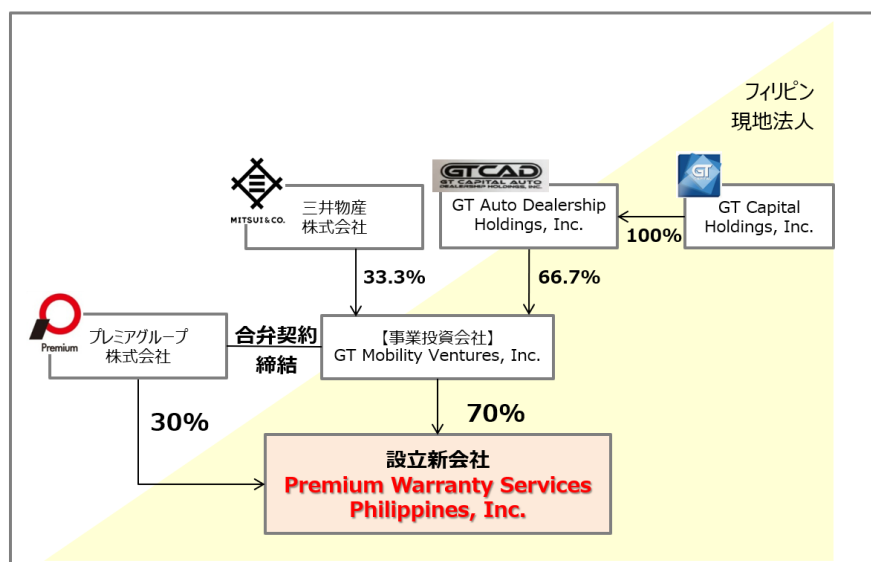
フィリピン
現地法人

MITSUI&CO.
三井物産
株式会社

GTCAD
GT CAPITAL AUTO
DEALERSHIP HOLDINGS, INC.
GT Auto Dealership Holdings, Inc.

GT
GT Capital Holdings, Inc.

100%

33.3%

66.7%

Premium
プレミアグループ
株式会社

合弁契約
締結

【事業投資会社】
GT Mobility Ventures, Inc.

30%

70%

設立新会社
Premium Warranty Services Philippines, Inc.